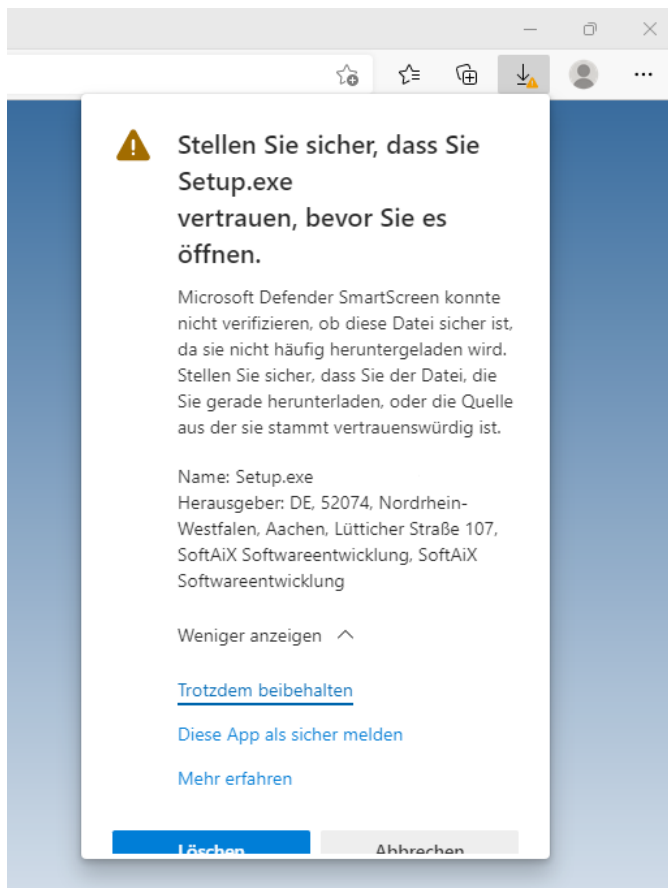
Stellen Sie sicher, dass Sie Setup.exe vertrauen, bevor Sie es öffnen.

Microsoft Defender SmartScreen konnte nicht verifizieren, ob diese Datei sicher ist, da sie nicht häufig heruntergeladen wird. Stellen Sie sicher, dass Sie der Datei, die Sie gerade herunterladen, oder die Quelle aus der sie stammt vertrauenswürdig ist.

Name: Setup.exe
Herausgeber: DE, 52074, Nordrhein-Westfalen, Aachen, Lütticher Straße 107, SoftAiX Softwareentwicklung, SoftAiX Softwareentwicklung

Weniger anzeigen

Trotzdem beibehalten

Diese App als sicher melden

Mehr erfahren

Löschen

Abbrechen